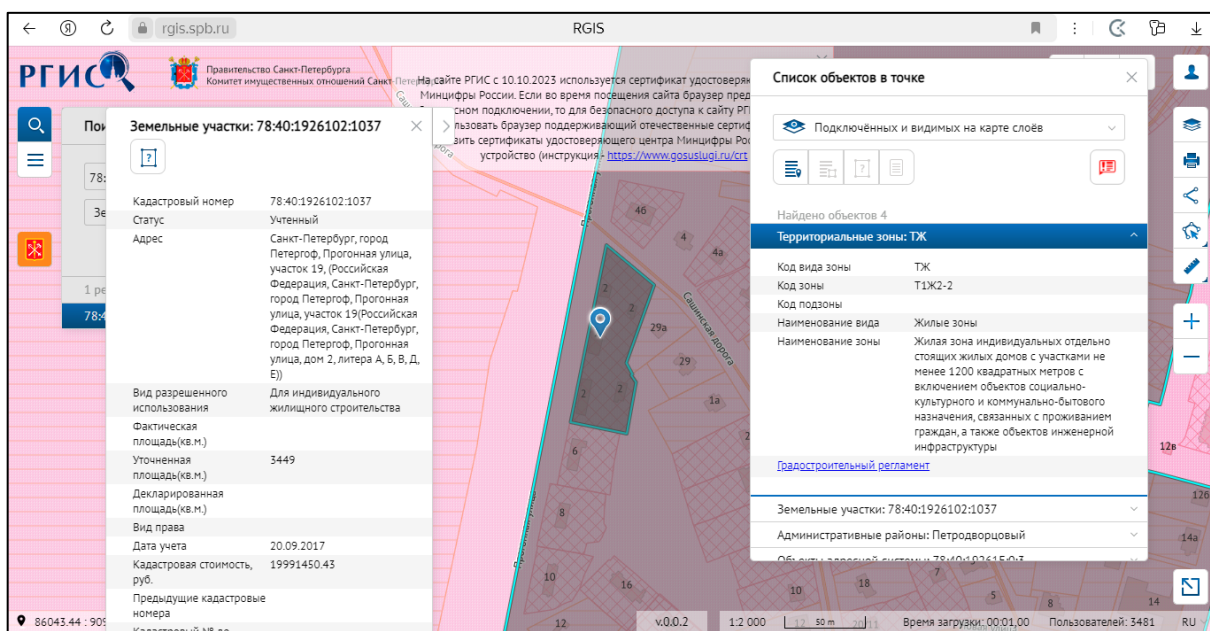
rgis.spb.ru
RGIS

РГИС
Правительство Санкт-Петербурга
Комитет имущественных отношений Санкт-Петер
На сайте РГИС с 10.10.2023 используется сертификат удостоверя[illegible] Минцифры России. Если во время посещения сайта браузер пред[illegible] сном подключении, то для безопасного доступа к сайту РГ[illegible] льзовать браузер поддерживающий отечественные сертиф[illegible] вить сертификаты удостоверяющего центра Минцифры Рос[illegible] устройство (инструкция - https://www.gosuslugi.ru/crt

Пои
78:
Зе
1 ре
78:4

Земельные участки: 78:40:1926102:1037

| | |
|---|---|
| Кадастровый номер | 78:40:1926102:1037 |
| Статус | Учтенный |
| Адрес | Санкт-Петербург, город Петергоф, Прогонная улица, участок 19, (Российская Федерация, Санкт-Петербург, город Петергоф, Прогонная улица, участок 19(Российская Федерация, Санкт-Петербург, город Петергоф, Прогонная улица, дом 2, литера А, Б, В, Д, Е)) |
| Вид разрешенного использования | Для индивидуального жилищного строительства |
| Фактическая площадь(кв.м.) | |
| Уточненная площадь(кв.м.) | 3449 |
| Декларированная площадь(кв.м.) | |
| Вид права | |
| Дата учета | 20.09.2017 |
| Кадастровая стоимость, руб. | 19991450.43 |
| Предыдущие кадастровые номера | |
| Кадастровый № в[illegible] | |

Список объектов в точке
Подключённых и видимых на карте слоёв
Найдено объектов 4
Территориальные зоны: ТЖ

| | |
|---|---|
| Код вида зоны | ТЖ |
| Код зоны | Т1Ж2-2 |
| Код подзоны | |
| Наименование вида | Жилые зоны |
| Наименование зоны | Жилая зона индивидуальных отдельно стоящих жилых домов с участками не менее 1200 квадратных метров с включением объектов социально-культурного и коммунально-бытового назначения, связанных с проживанием граждан, а также объектов инженерной инфраструктуры |

Градостроительный регламент
Земельные участки: 78:40:1926102:1037
Административные районы: Петродворцовый
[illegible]

46 4 4а 2 2 29а 29 2 2 1а 6 8 10 16 18 10 7 5 8 14 12в 126 14а 12 Сашинская дорога Прогонная улица

86043.44 : 90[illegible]
v.0.0.2
1:2 000
50 м
Время загрузки: 00:01,00
Пользователей: 3481
RU